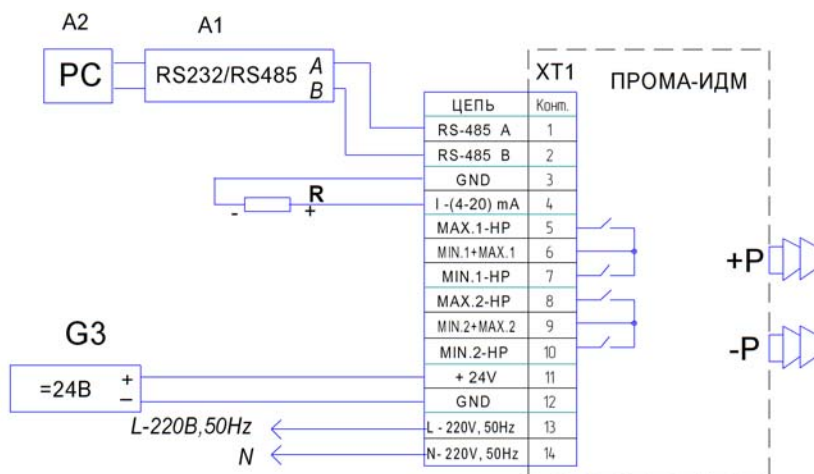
A2
A1
PC
RS232/RS485
A
B
XT1
ПРОМА-ИДМ

| ЦЕПЬ | Конт. |
|---|---|
| RS-485 A | 1 |
| RS-485 B | 2 |
| GND | 3 |
| I -(4-20) mA | 4 |
| MAX.1-HP | 5 |
| MIN.1+MAX.1 | 6 |
| MIN.1-HP | 7 |
| MAX.2-HP | 8 |
| MIN.2+MAX.2 | 9 |
| MIN.2-HP | 10 |
| + 24V | 11 |
| GND | 12 |
| L - 220V, 50Hz | 13 |
| N- 220V, 50Hz | 14 |

R
-
+
+P
-P
G3
=24B
+
–
L-220B,50Hz
N